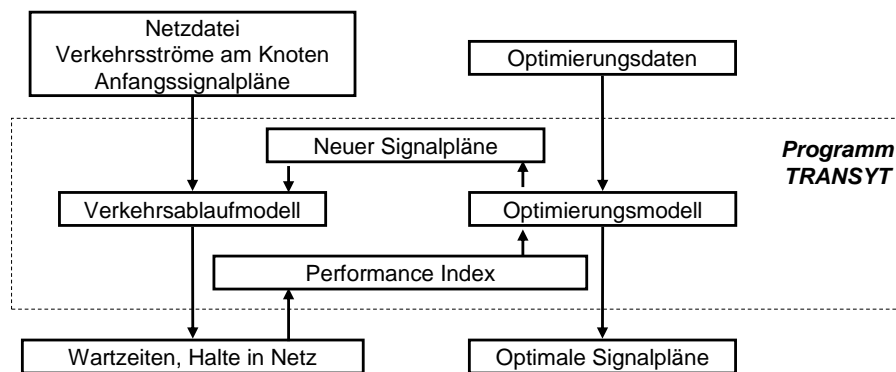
Netzdatei
Verkehrsströme am Knoten
Anfangssignalpläne

Optimierungsdaten

Neuer Signalpläne

Programm
TRANSYT

Verkehrsablaufmodell

Optimierungsmodell

Performance Index

Wartzeiten, Halte in Netz

Optimale Signalpläne